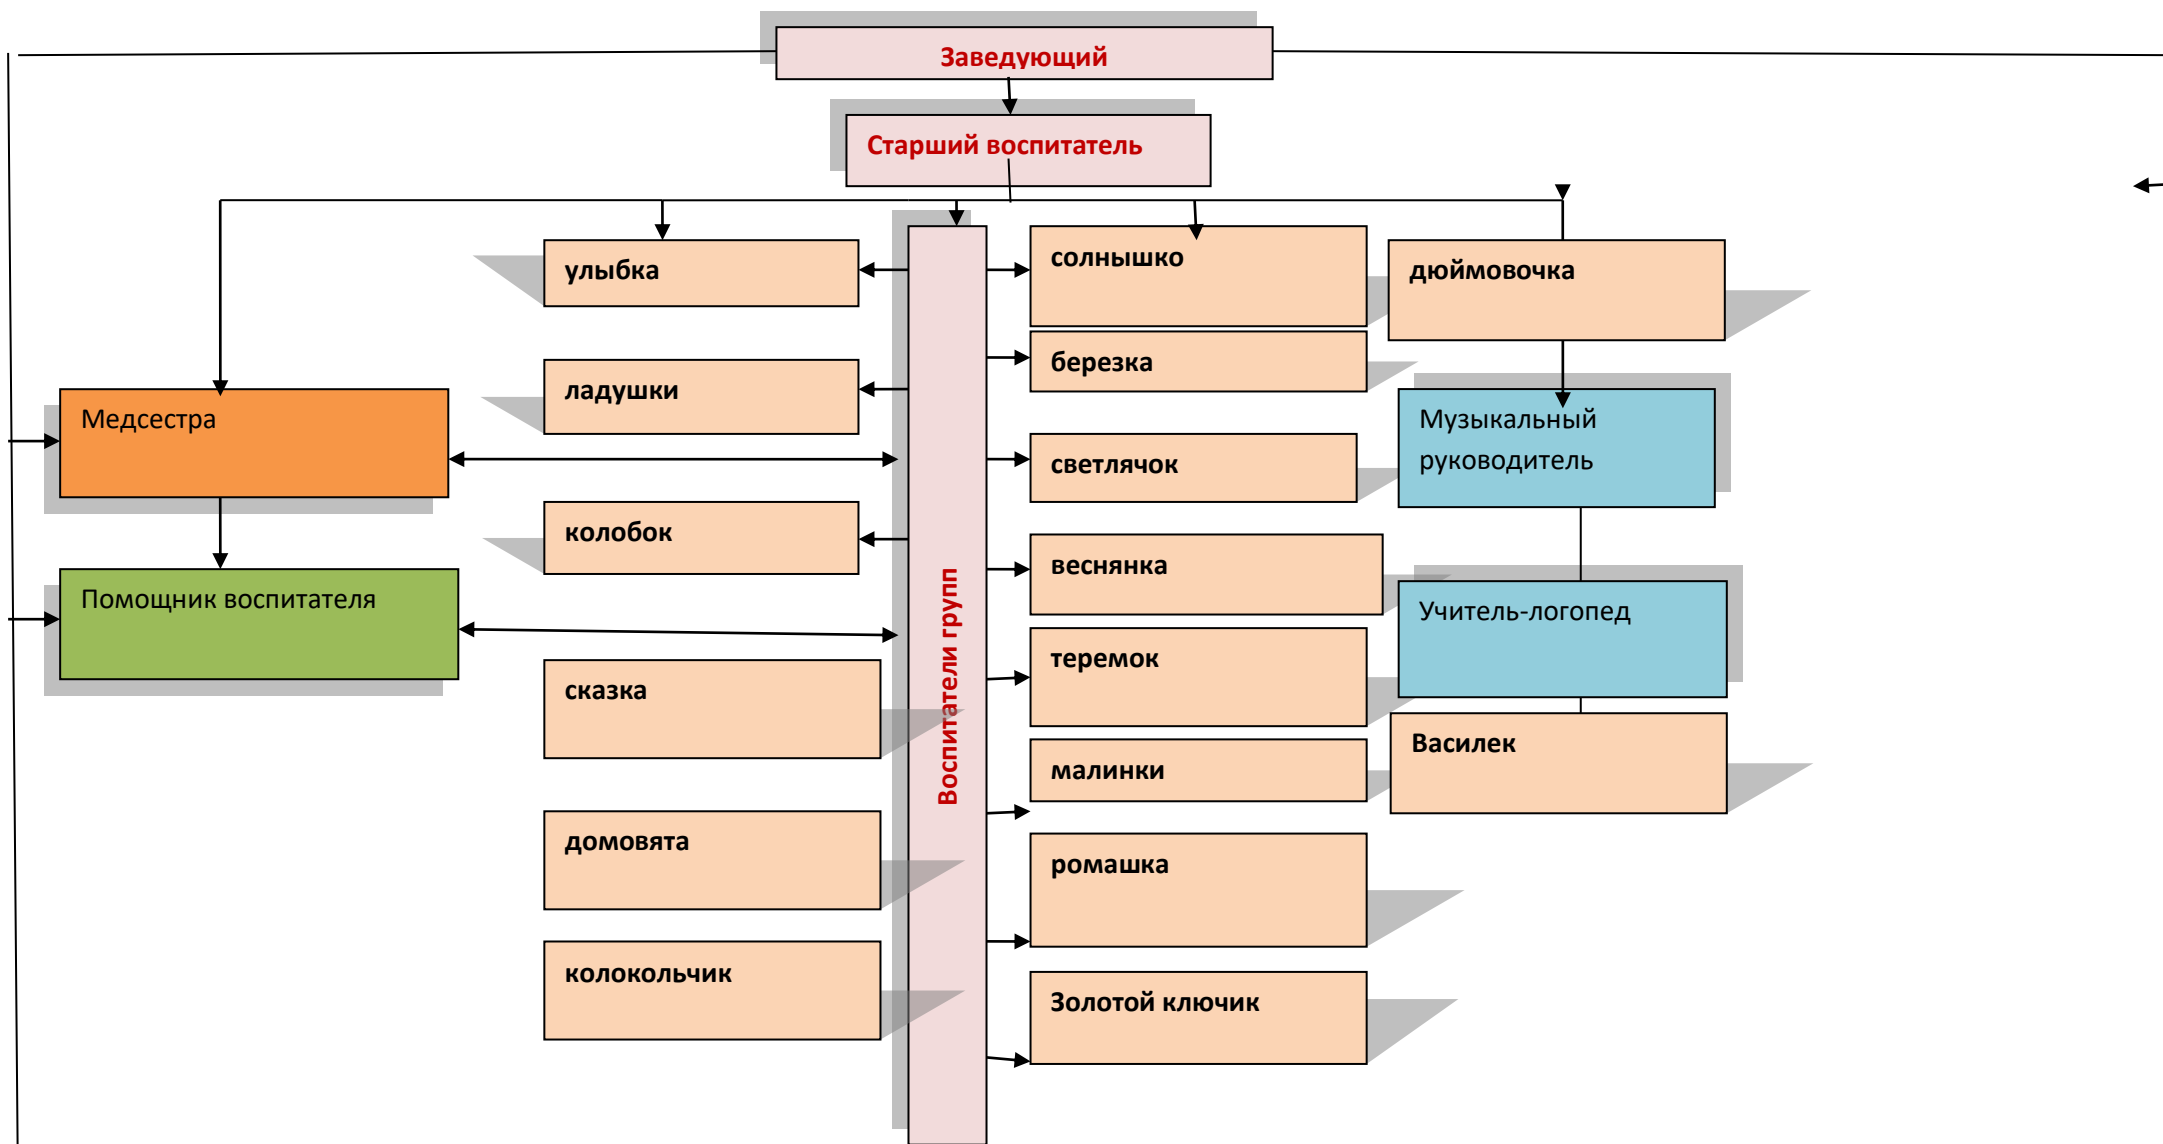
Заведующий

Старший воспитатель

улыбка

ладушки

Медсестра

колобок

Помощник воспитателя

сказка

домовята

колокольчик

Воспитатели групп

солнышко

березка

светлячок

веснянка

теремок

малинки

ромашка

Золотой ключик

дюймовочка

Музыкальный руководитель

Учитель-логопед

Василек